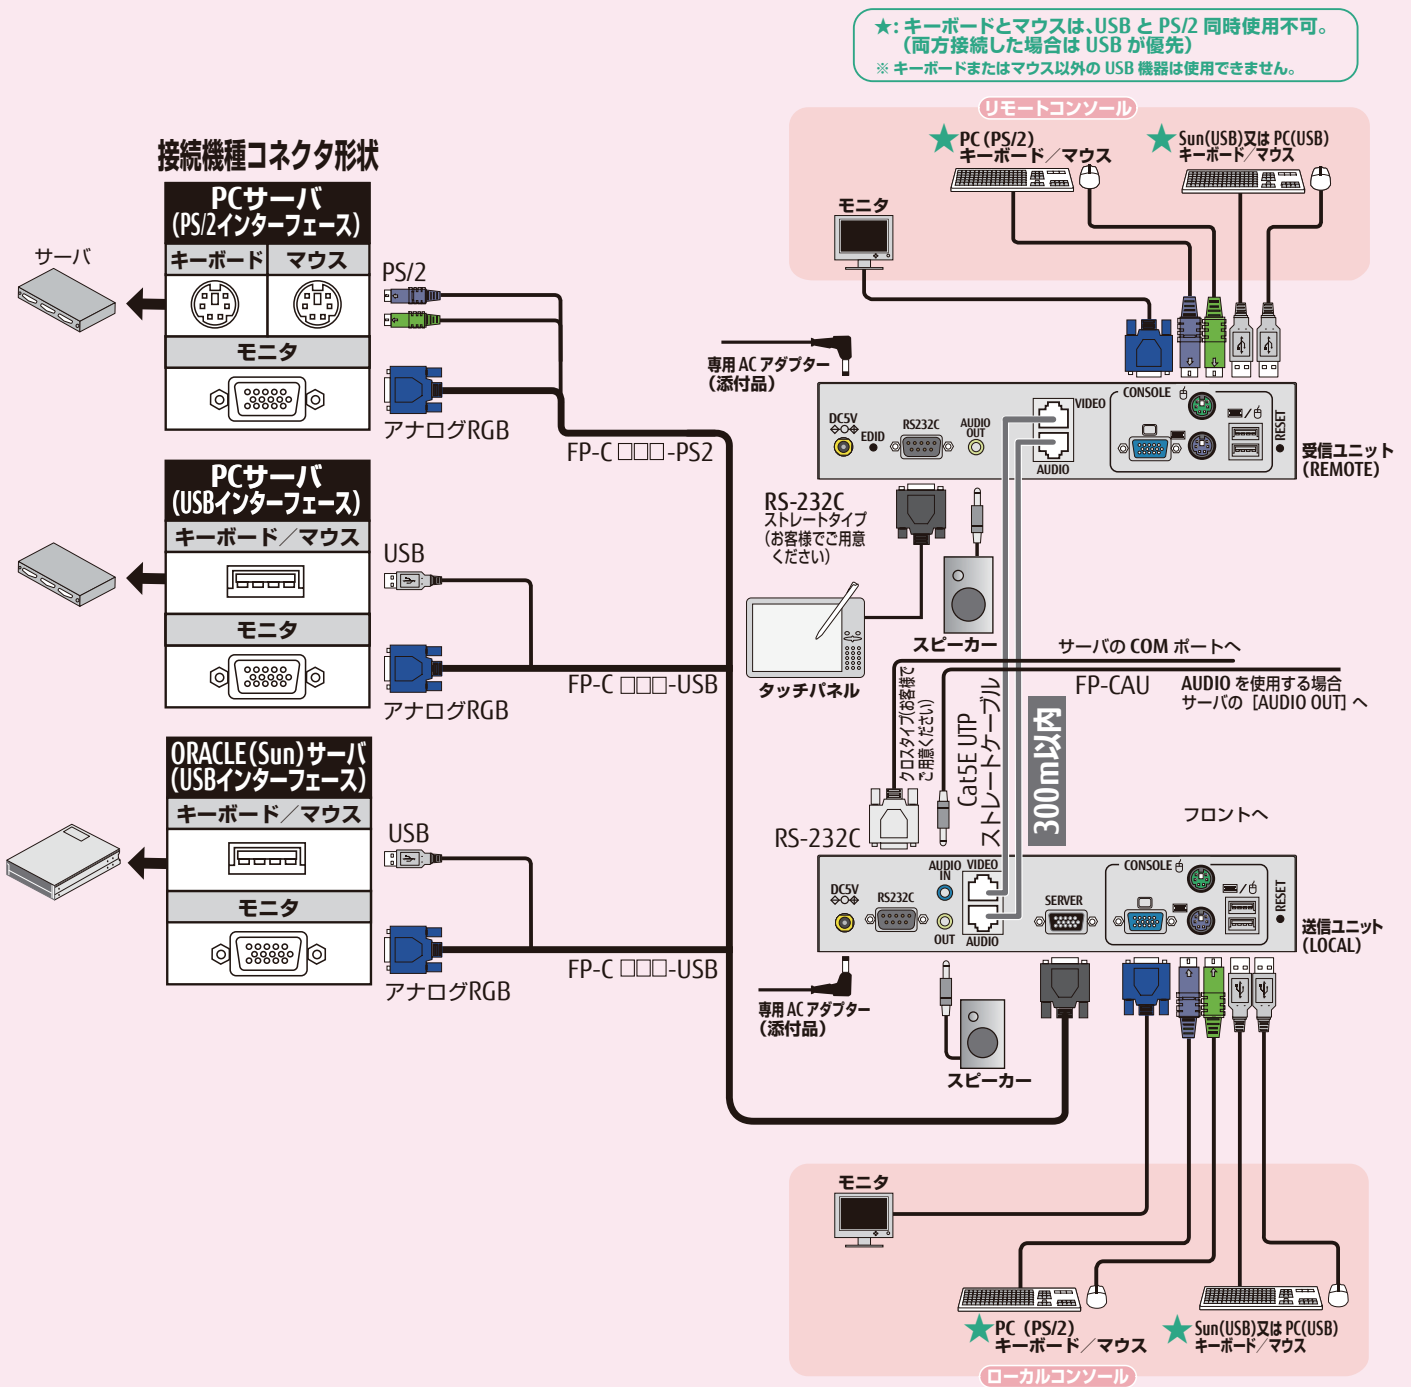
★: キーボードとマウスは、USB と PS/2 同時使用不可。
(両方接続した場合は USB が優先)
※ キーボードまたはマウス以外の USB 機器は使用できません。

リモートコンソール

★PC (PS/2) キーボード/マウス

★Sun(USB)又は PC(USB) キーボード/マウス

モニタ

接続機種コネクタ形状

PCサーバ (PS/2インターフェース)

キーボード | マウス

モニタ

サーバ

PS/2

アナログRGB

FP-C □□□-PS2

専用 AC アダプター (添付品)

DC5V EDID RS232C AUDIO OUT VIDEO AUDIO CONSOLE RESET

受信ユニット (REMOTE)

PCサーバ (USBインターフェース)

キーボード/マウス

モニタ

USB

アナログRGB

FP-C □□□-USB

RS-232C ストレートタイプ (お客様でご用意ください)

スピーカー

タッチパネル

サーバの COM ポートへ

FP-CAU

AUDIO を使用する場合 サーバの [AUDIO OUT] へ

クロスタイプ(お客様でご用意ください)

Cat5E UTP ストレートケーブル

300m以内

フロントへ

ORACLE(Sun)サーバ (USBインターフェース)

キーボード/マウス

モニタ

USB

アナログRGB

FP-C □□□-USB

RS-232C

DC5V RS232C AUDIO IN VIDEO OUT AUDIO SERVER CONSOLE RESET

送信ユニット (LOCAL)

専用 AC アダプター (添付品)

スピーカー

モニタ

★PC (PS/2) キーボード/マウス

★Sun(USB)又は PC(USB) キーボード/マウス

ローカルコンソール